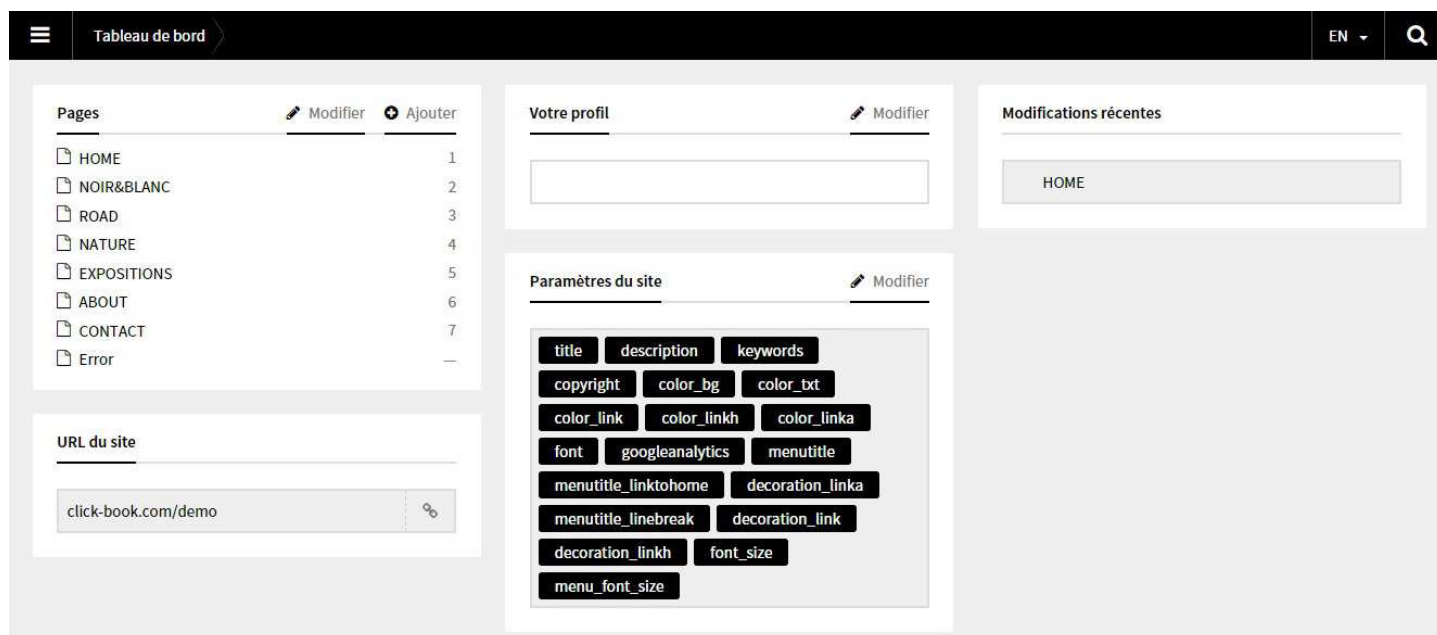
Tableau de bord

EN

Pages
Modifier
Ajouter

HOME 1
NOIR&BLANC 2
ROAD 3
NATURE 4
EXPOSITIONS 5
ABOUT 6
CONTACT 7
Error —

URL du site

click-book.com/demo

Votre profil
Modifier

Paramètres du site
Modifier

title
description
keywords
copyright
color_bg
color_txt
color_link
color_linkh
color_linka
font
googleanalytics
menutitle
menutitle_linktohome
decoration_linka
menutitle_linebreak
decoration_link
decoration_linkh
font_size
menu_font_size

Modifications récentes

HOME